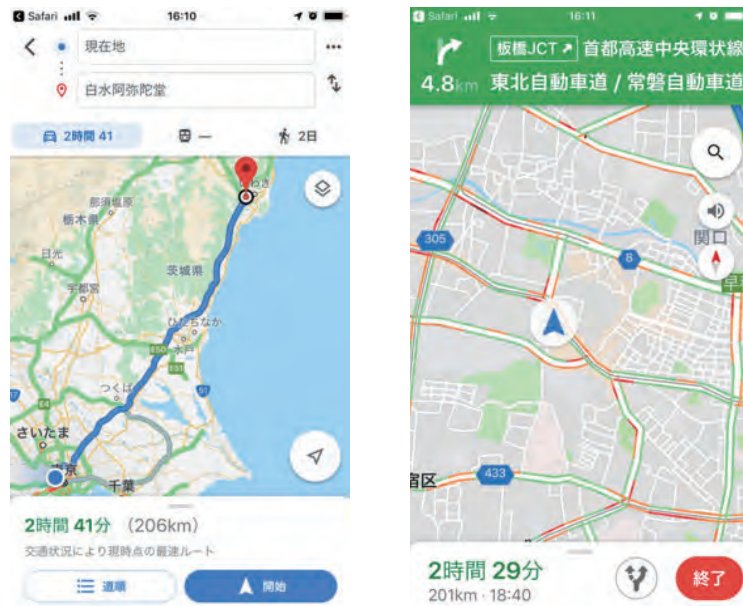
Safari 16:10

現在地

白水阿弥陀堂

2時間 41

—

2日

那須塩原

栃木県

日光

宇都宮

茨城県

ひたちなか

水戸

つくば

さいたま

東京

千葉

2時間 41分 (206km)

交通状況により現時点の最速ルート

道順

開始

Safari 16:11

板橋JCT 首都高速中央環状線

4.8km 東北自動車道 / 常磐自動車道

305

8

関口

433

島区

2時間 29分

201km · 18:40

終了